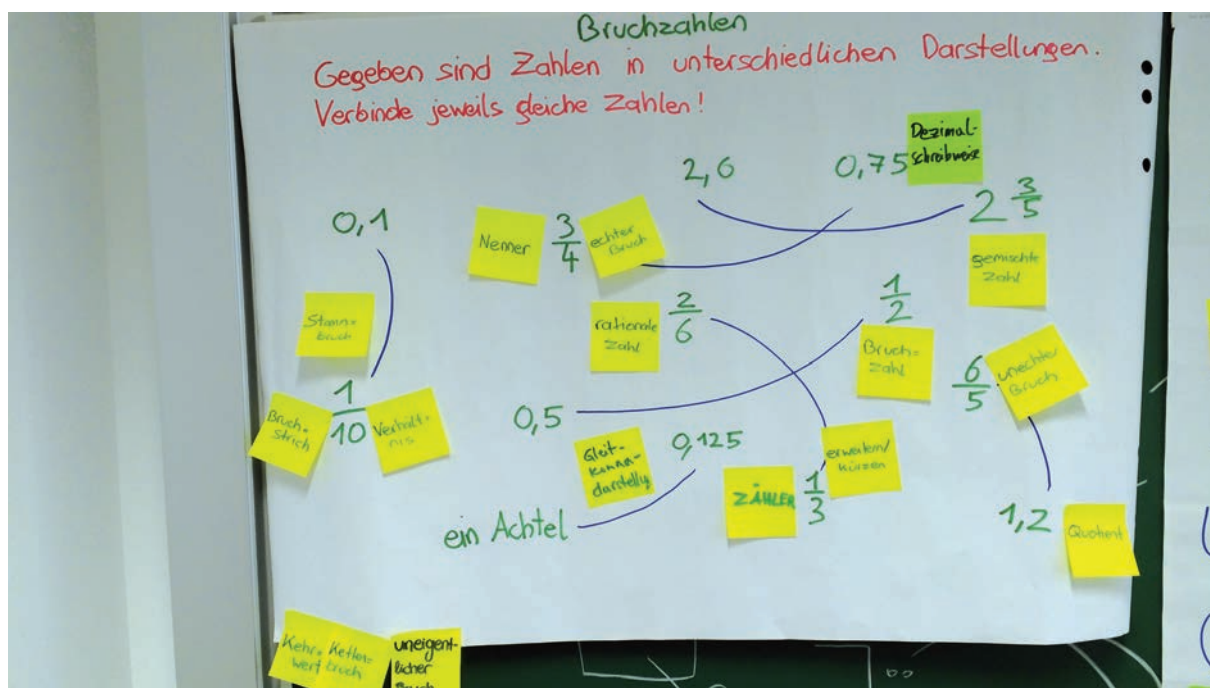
Bruchzahlen

Gegeben sind Zahlen in unterschiedlichen Darstellungen. Verbinde jeweils gleiche Zahlen!

Dezimalschreibweise

2,6

0,75

$2\frac{3}{5}$

gemischte Zahl

0,1

Nenner $\frac{3}{4}$ echter Bruch

Stammbruch

rationale Zahl $\frac{2}{6}$

$\frac{1}{2}$

Bruchzahl

$\frac{6}{5}$ unechter Bruch

Bruchstrich $\frac{1}{10}$ Verhältnis

0,5

Gleitkommadarstellung

0,125

erweitern/kürzen

ZÄHLER $\frac{1}{3}$

ein Achtel

1,2 Quotient

Kehrwert

Kettenbruch

uneigentlicher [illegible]